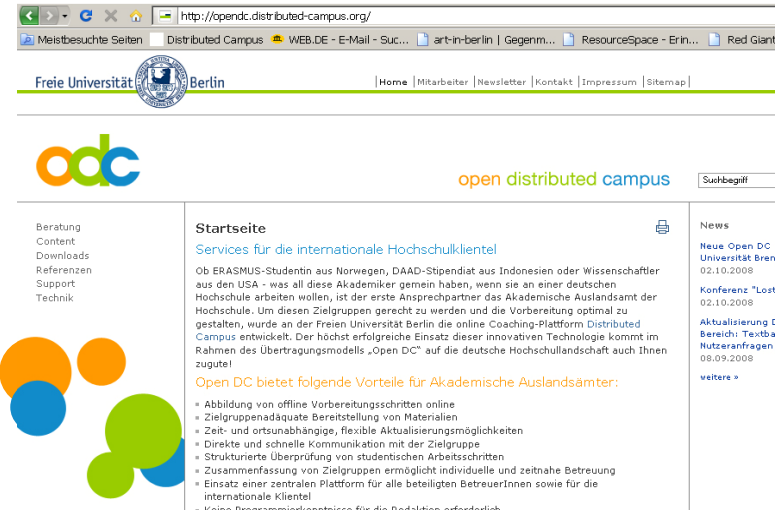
http://opendc.distributed-campus.org/

Meistbesuchte Seiten | Distributed Campus | WEB.DE - E-Mail - Suc... | art-in-berlin | Gegenm... | ResourceSpace - Erin... | Red Giant

Freie Universität Berlin

| Home | Mitarbeiter | Newsletter | Kontakt | Impressum | Sitemap |

odc

open distributed campus

Suchbegriff

Beratung
Content
Downloads
Referenzen
Support
Technik

Startseite

Services für die internationale Hochschulklientel

Ob ERASMUS-Studentin aus Norwegen, DAAD-Stipendiat aus Indonesien oder Wissenschaftler aus den USA - was all diese Akademiker gemein haben, wenn sie an einer deutschen Hochschule arbeiten wollen, ist der erste Ansprechpartner das Akademische Auslandsamt der Hochschule. Um diesen Zielgruppen gerecht zu werden und die Vorbereitung optimal zu gestalten, wurde an der Freien Universität Berlin die online Coaching-Plattform Distributed Campus entwickelt. Der höchst erfolgreiche Einsatz dieser innovativen Technologie kommt im Rahmen des Übertragungsmodells „Open DC" auf die deutsche Hochschullandschaft auch Ihnen zugute!

Open DC bietet folgende Vorteile für Akademische Auslandsämter:

- Abbildung von offline Vorbereitungsschritten online
- Zielgruppenadäquate Bereitstellung von Materialien
- Zeit- und ortsunabhängige, flexible Aktualisierungsmöglichkeiten
- Direkte und schnelle Kommunikation mit der Zielgruppe
- Strukturierte Überprüfung von studentischen Arbeitsschritten
- Zusammenfassung von Zielgruppen ermöglicht individuelle und zeitnahe Betreuung
- Einsatz einer zentralen Plattform für alle beteiligten BetreuerInnen sowie für die internationale Klientel
- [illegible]

News

Neue Open DC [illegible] Universität Bre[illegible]
02.10.2008

Konferenz "Lost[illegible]
02.10.2008

Aktualisierung D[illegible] Bereich: Textba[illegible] Nutzeranfragen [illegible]
08.09.2008

weitere »